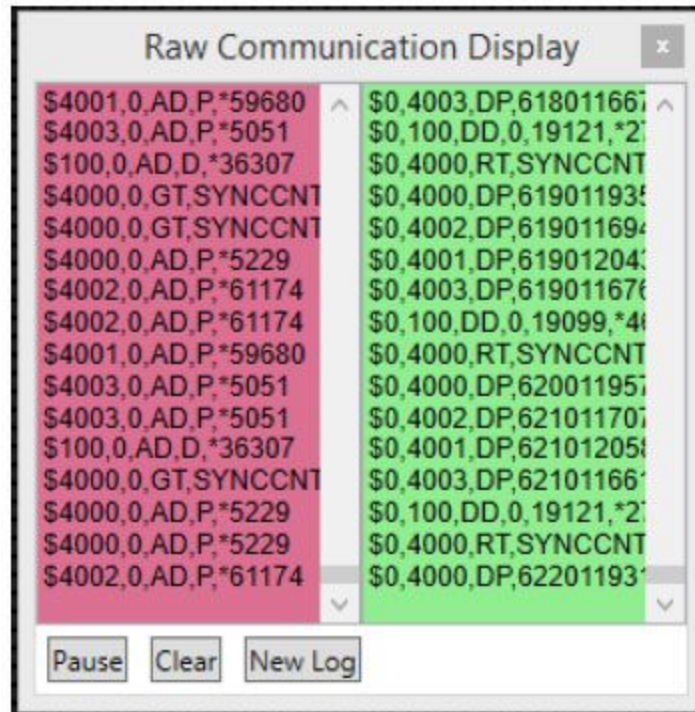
Raw Communication Display

×

$4001,0,AD,P,*59680
$4003,0,AD,P,*5051
$100,0,AD,D,*36307
$4000,0,GT,SYNCCNT
$4000,0,GT,SYNCCNT
$4000,0,AD,P,*5229
$4002,0,AD,P,*61174
$4002,0,AD,P,*61174
$4001,0,AD,P,*59680
$4003,0,AD,P,*5051
$4003,0,AD,P,*5051
$100,0,AD,D,*36307
$4000,0,GT,SYNCCNT
$4000,0,AD,P,*5229
$4000,0,AD,P,*5229
$4002,0,AD,P,*61174

$0,4003,DP,61801166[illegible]
$0,100,DD,0,19121,*2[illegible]
$0,4000,RT,SYNCCNT
$0,4000,DP,61901193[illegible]
$0,4002,DP,61901169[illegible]
$0,4001,DP,61901204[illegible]
$0,4003,DP,61901167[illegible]
$0,100,DD,0,19099,*4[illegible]
$0,4000,RT,SYNCCNT
$0,4000,DP,62001195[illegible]
$0,4002,DP,62101170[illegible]
$0,4001,DP,62101205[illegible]
$0,4003,DP,62101166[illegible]
$0,100,DD,0,19121,*2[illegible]
$0,4000,RT,SYNCCNT
$0,4000,DP,62201193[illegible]

Pause Clear New Log